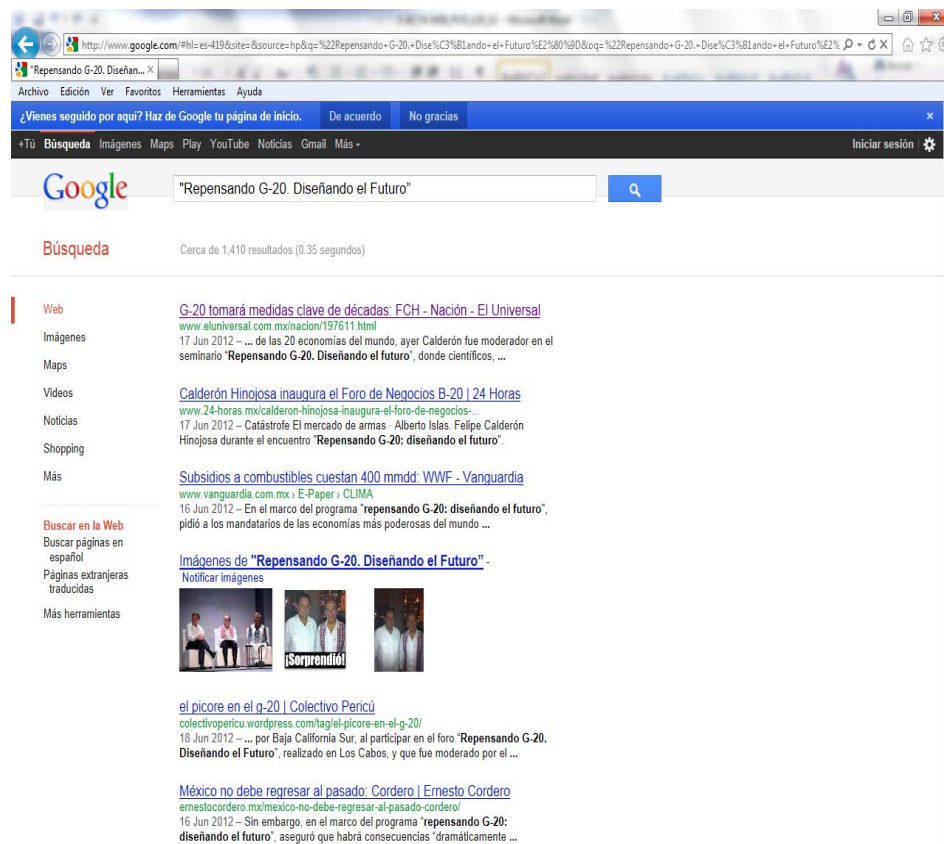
http://www.google.com/#hl=es-419&site=&source=hp&q=%22Repensando+G-20.+Dise%C3%B1ando+el+Futuro%E2%80%9D&oq=%22Repensando+G-20.+Dise%C3%B1ando+el+Futuro%E2%

"Repensando G-20. Diseñan... ×

Archivo Edición Ver Favoritos Herramientas Ayuda

¿Vienes seguido por aquí? Haz de Google tu página de inicio. De acuerdo No gracias ×

+Tú Búsqueda Imágenes Maps Play YouTube Noticias Gmail Más ▾ Iniciar sesión

Google "Repensando G-20. Diseñando el Futuro"

Búsqueda Cerca de 1,410 resultados (0.35 segundos)

Web
Imágenes
Maps
Videos
Noticias
Shopping
Más

Buscar en la Web
Buscar páginas en español
Páginas extranjeras traducidas

Más herramientas

G-20 tomará medidas clave de décadas: FCH - Nación - El Universal
www.eluniversal.com.mx/nacion/197611.html
17 Jun 2012 – ... de las 20 economías del mundo, ayer Calderón fue moderador en el seminario "Repensando G-20. Diseñando el futuro", donde científicos, ...

Calderón Hinojosa inaugura el Foro de Negocios B-20 | 24 Horas
www.24-horas.mx/calderon-hinojosa-inaugura-el-foro-de-negocios-...
17 Jun 2012 – Catástrofe El mercado de armas · Alberto Islas. Felipe Calderón Hinojosa durante el encuentro "Repensando G-20: diseñando el futuro".

Subsidios a combustibles cuestan 400 mmdd: WWF - Vanguardia
www.vanguardia.com.mx › E-Paper › CLIMA
16 Jun 2012 – En el marco del programa "repensando G-20: diseñando el futuro", pidió a los mandatarios de las economías más poderosas del mundo ...

Imágenes de "Repensando G-20. Diseñando el Futuro" -
Notificar imágenes

¡Sorprendió!

el picore en el g-20 | Colectivo Pericú
colectivopericu.wordpress.com/tag/el-picore-en-el-g-20/
18 Jun 2012 – ... por Baja California Sur, al participar en el foro "Repensando G-20. Diseñando el Futuro", realizado en Los Cabos, y que fue moderado por el ...

México no debe regresar al pasado: Cordero | Ernesto Cordero
ernestocordero.mx/mexico-no-debe-regresar-al-pasado-cordero/
16 Jun 2012 – Sin embargo, en el marco del programa "repensando G-20: diseñando el futuro", aseguró que habrá consecuencias "dramáticamente ...